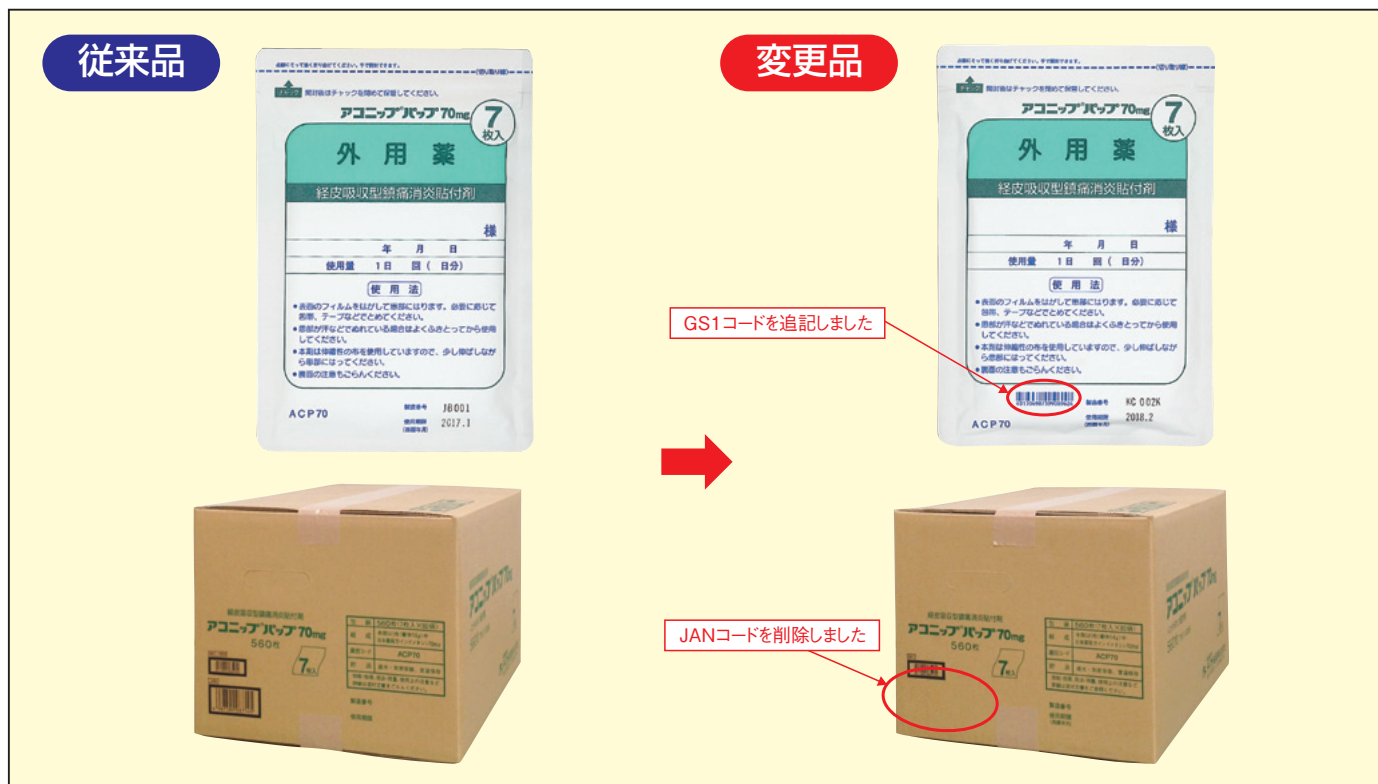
従来品

開封後はチャックを閉めて保管してください。

アコニップ$^{®}$パップ70mg

7枚入

外用薬

経皮吸収型鎮痛消炎貼付剤

様

年 月 日

使用量 1日 回（ 日分）

使用法

●表面のフィルムをはがして患部にはります。必要に応じて包帯、テープなどでとめてください。

●患部が汗などでぬれている場合はよくふきとってから使用してください。

●本剤は伸縮性の布を使用していますので、少し伸ばしながら患部にはってください。

●裏面の注意もごらんください。

ACP70

製造番号 JB001

使用期限 2017.1

アコニップ$^{®}$パップ70mg

560枚

7枚入

変更品

開封後はチャックを閉めて保管してください。

アコニップ$^{®}$パップ70mg

7枚入

外用薬

経皮吸収型鎮痛消炎貼付剤

様

年 月 日

使用量 1日 回（ 日分）

使用法

●表面のフィルムをはがして患部にはります。必要に応じて包帯、テープなどでとめてください。

●患部が汗などでぬれている場合はよくふきとってから使用してください。

●本剤は伸縮性の布を使用していますので、少し伸ばしながら患部にはってください。

●裏面の注意もごらんください。

GS1コードを追記しました

製造番号 KC002K

使用期限 2018.2

ACP70

アコニップ$^{®}$パップ70mg

560枚

7枚入

JANコードを削除しました